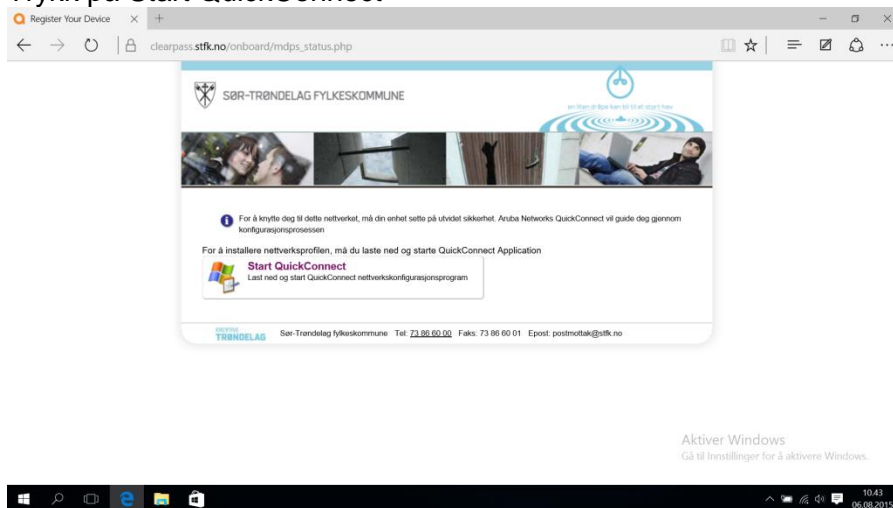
Trykk på Start QuickConnect

Register Your Device

clearpass.stfk.no/onboard/mdps_status.php

SØR-TRØNDELAG FYLKESKOMMUNE

en liten ør lipa kan bli til et stort hav

For å knytte deg til dette nettverket, må din enhet sette på utvidet sikkerhet. Aruba Networks QuickConnect vil guide deg gjennom konfigurasjonsprosessen

For å installere nettverksprofilen, må du laste ned og starte QuickConnect Application

Start QuickConnect
Last ned og start QuickConnect nettverkskonfigurasjonsprogram

TRØNDELAG Sør-Trøndelag fylkeskommune Tel: 73 86 60 00 Faks: 73 86 60 01 Epost: postmottak@stfk.no

Aktiver Windows
Gå til Innstillinger for å aktivere Windows.

10.43
06.08.2015